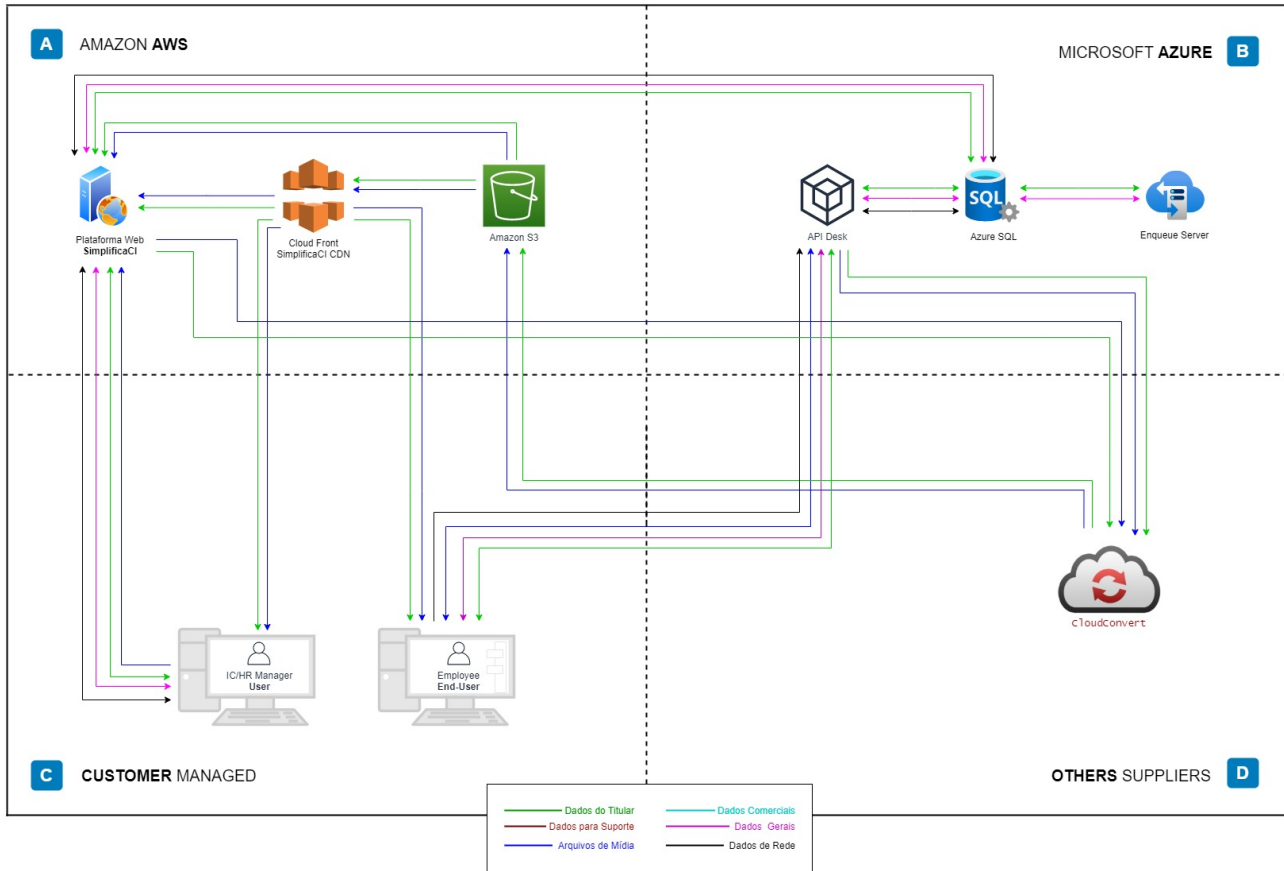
A AMAZON AWS

MICROSOFT AZURE B

Plataforma Web
SimplificaCI

Cloud Front
SimplificaCI CDN

Amazon S3

API Desk

SQL

Azure SQL

Enqueue Server

cloudconvert

IC/HR Manager
User

Employee
End-User

C CUSTOMER MANAGED

OTHERS SUPPLIERS D

Dados do Titular
Dados para Suporte
Arquivos de Mídia
Dados Comerciais
Dados Gerais
Dados de Rede